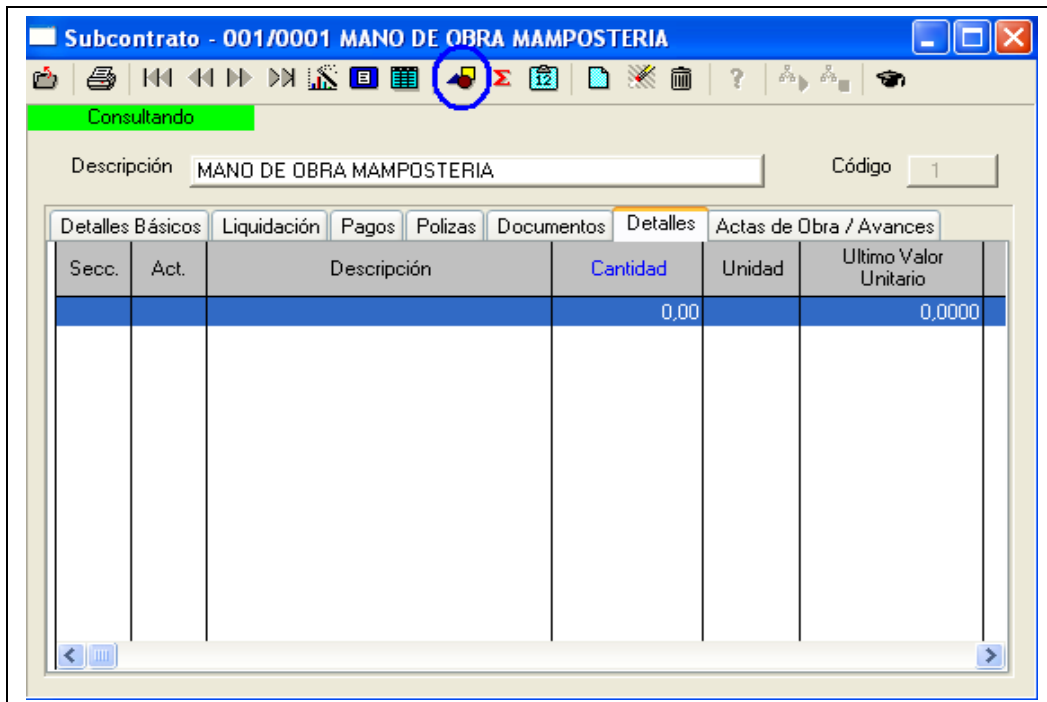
Subcontrato - 001/0001 MANO DE OBRA MAMPOSTERIA

12

Consultando

Descripción MANO DE OBRA MAMPOSTERIA

Código 1

Detalles Básicos | Liquidación | Pagos | Polizas | Documentos | Detalles | Actas de Obra / Avances

| Secc. | Act. | Descripción | Cantidad | Unidad | Ultimo Valor Unitario |
|---|---|---|---|---|---|
| | | | 0,00 | | 0,0000 |